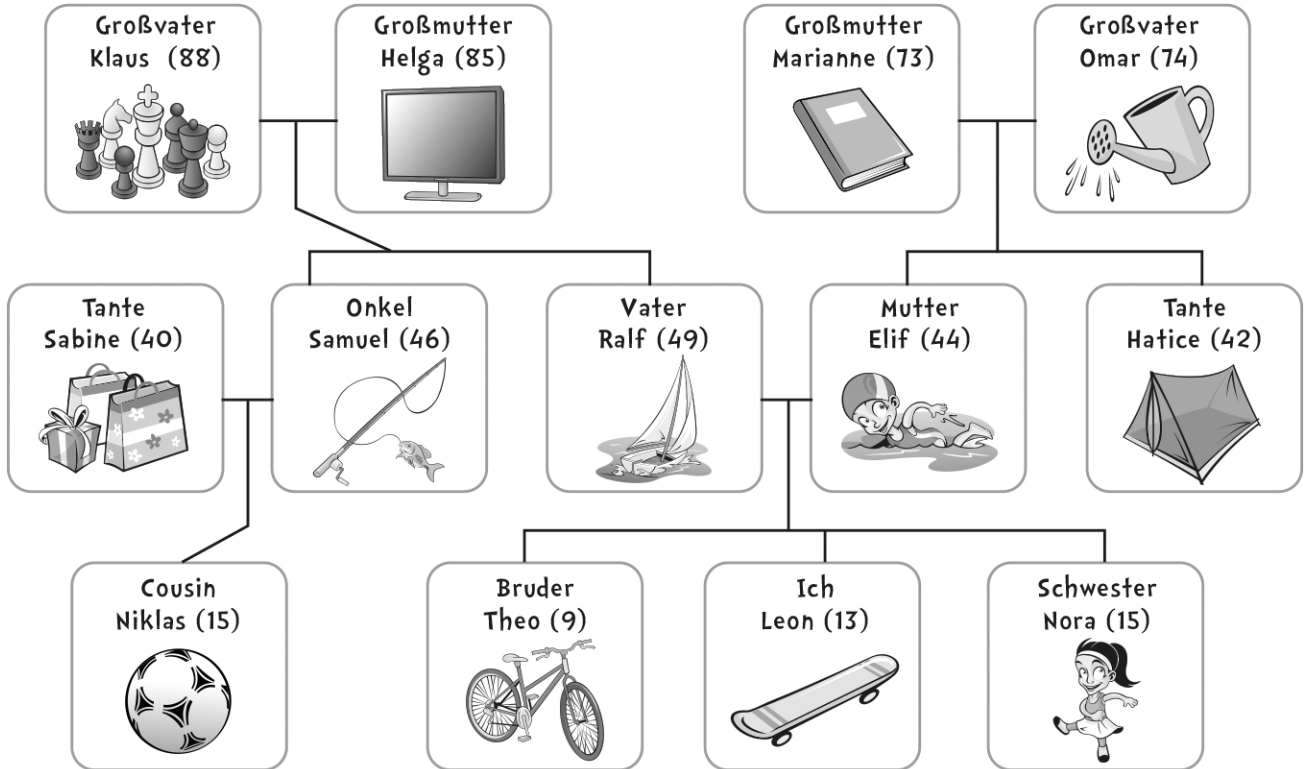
Großvater
Klaus (88)

Großmutter
Helga (85)

Großmutter
Marianne (73)

Großvater
Omar (74)

Tante
Sabine (40)

Onkel
Samuel (46)

Vater
Ralf (49)

Mutter
Elif (44)

Tante
Hatice (42)

Cousin
Niklas (15)

Bruder
Theo (9)

Ich
Leon (13)

Schwester
Nora (15)